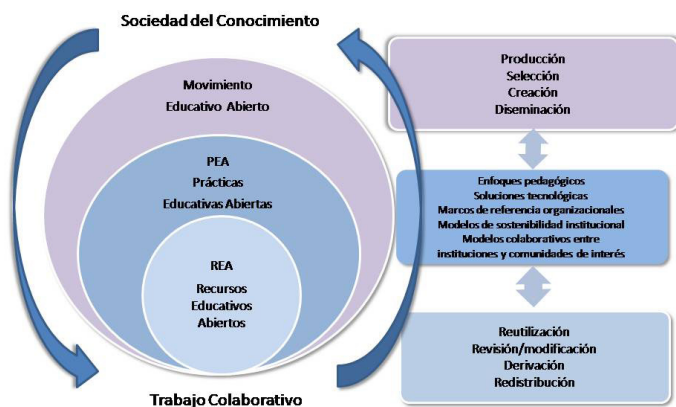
Sociedad del Conocimiento

Movimiento
Educativo Abierto

PEA
Prácticas
Educativas Abiertas

REA
Recursos
Educativos
Abiertos

Trabajo Colaborativo

Producción
Selección
Creación
Diseminación

Enfoques pedagógicos
Soluciones tecnológicas
Marcos de referencia organizacionales
Modelos de sostenibilidad institucional
Modelos colaborativos entre
instituciones y comunidades de interés

Reutilización
Revisión/modificación
Derivación
Redistribución